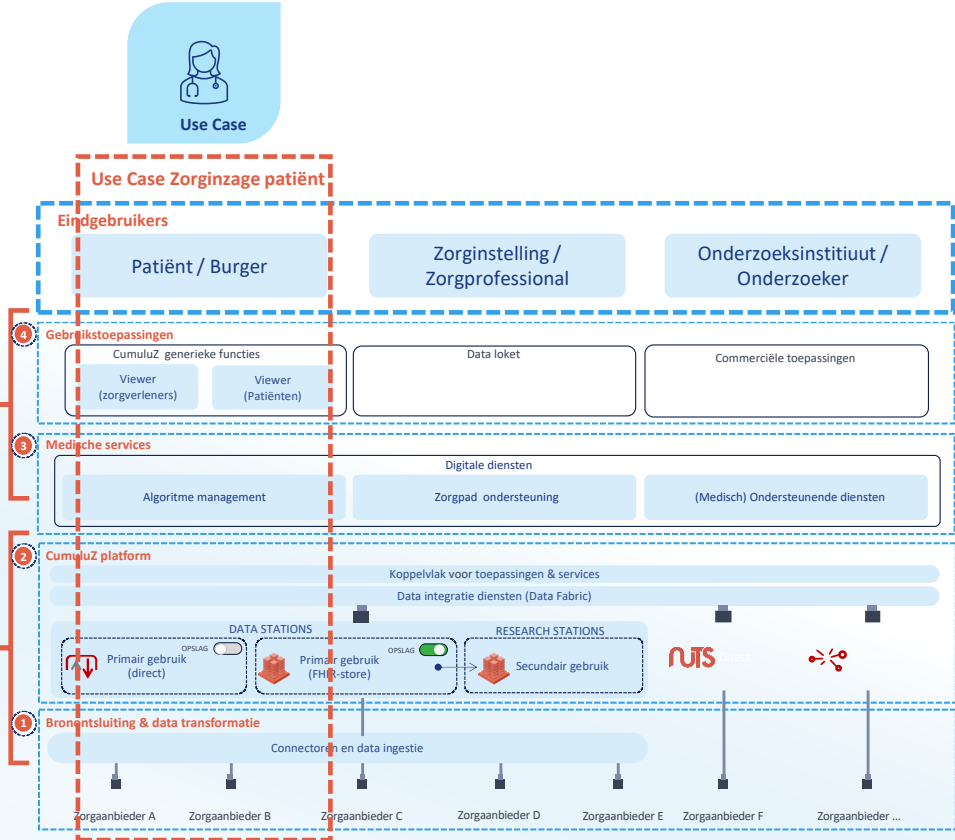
Use Case

Use Case Zorginzage patiënt

Eindgebruikers

Patiënt / Burger

Zorginstelling / Zorgprofessional

Onderzoeksinstituut / Onderzoeker

4 Gebruikstoepassingen

CumuluZ generieke functies

Viewer (zorgverleners)

Viewer (Patiënten)

Data loket

Commerciële toepassingen

3 Medische services

Digitale diensten

Algoritme management

Zorgpad ondersteuning

(Medisch) Ondersteunende diensten

2 CumuluZ platform

Koppelvlak voor toepassingen & services

Data integratie diensten (Data Fabric)

DATA STATIONS

Primair gebruik (direct)

OPSLAG

Primair gebruik (FHIR-store)

OPSLAG

RESEARCH STATIONS

Secundair gebruik

NUTS

1 Bronontsluiting & data transformatie

Connectoren en data ingestie

Zorgaanbieder A

Zorgaanbieder B

Zorgaanbieder C

Zorgaanbieder D

Zorgaanbieder E

Zorgaanbieder F

Zorgaanbieder ...